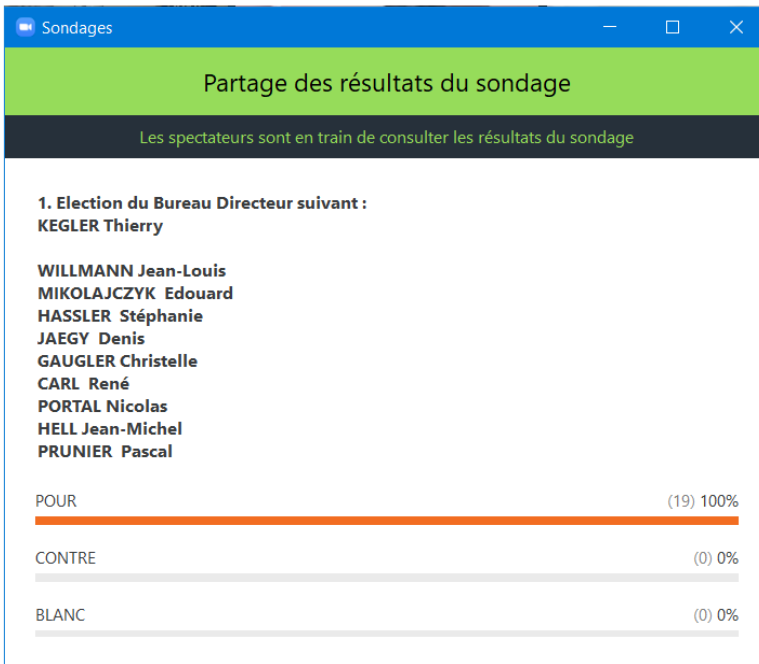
Sondages

Partage des résultats du sondage

Les spectateurs sont en train de consulter les résultats du sondage

1. Election du Bureau Directeur suivant :
KEGLER Thierry

WILLMANN Jean-Louis
MIKOLAJCZYK Edouard
HASSLER Stéphanie
JAEGY Denis
GAUGLER Christelle
CARL René
PORTAL Nicolas
HELL Jean-Michel
PRUNIER Pascal

POUR (19) 100%

CONTRE (0) 0%

BLANC (0) 0%